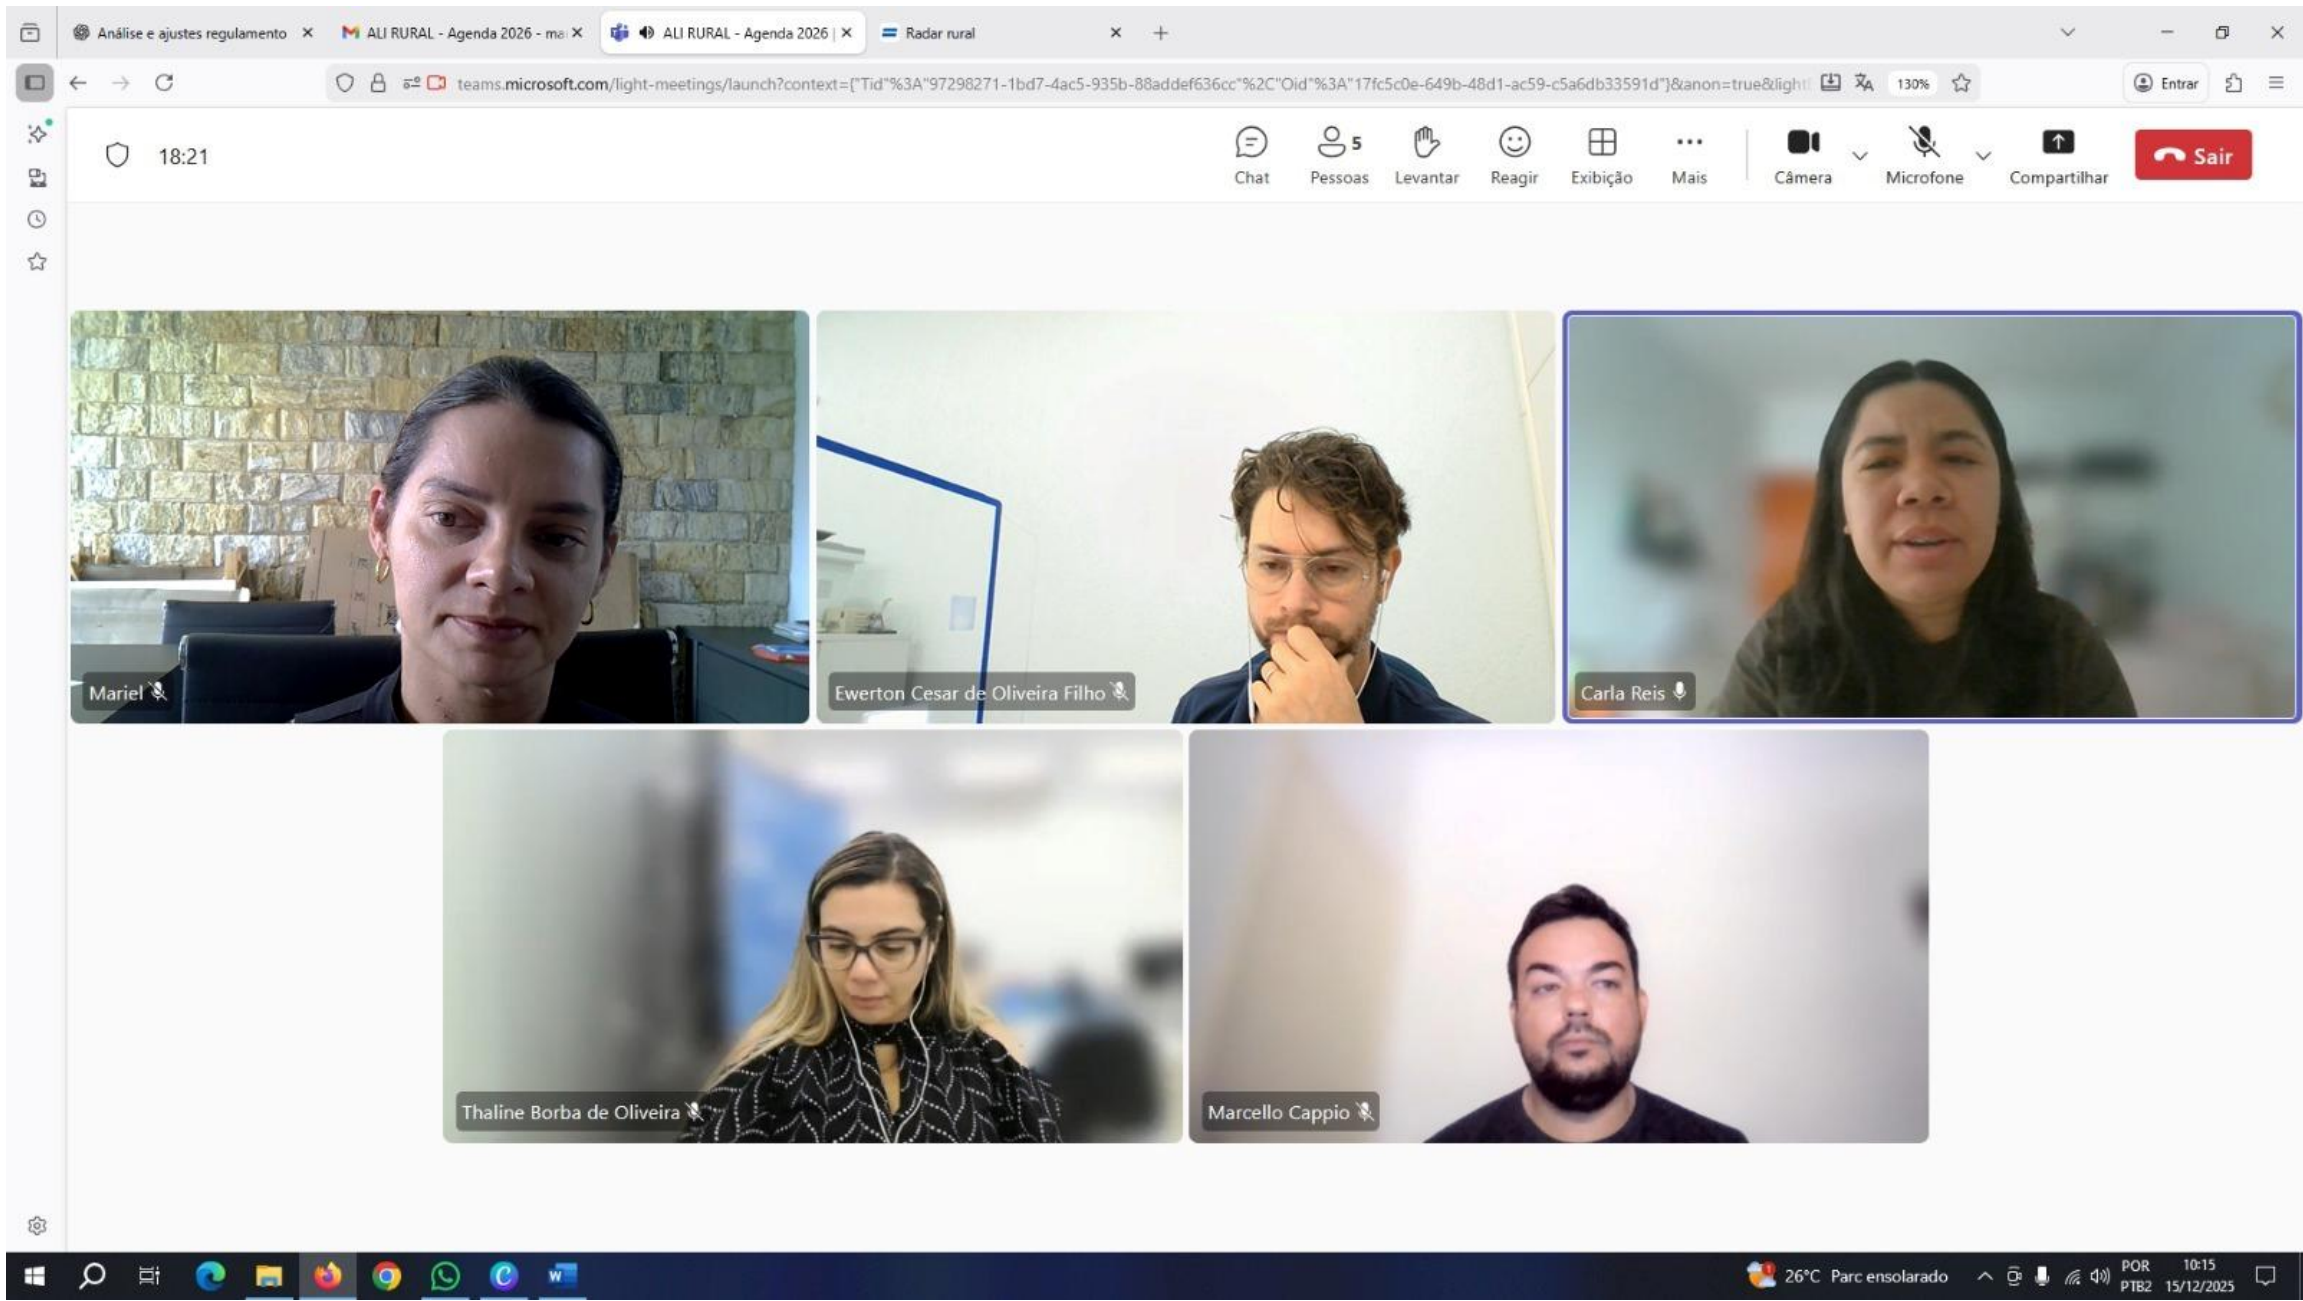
Análise e ajustes regulamento ×
ALI RURAL - Agenda 2026 - ma ×
ALI RURAL - Agenda 2026 | ×
Radar rural ×

teams.microsoft.com/light-meetings/launch?context={"Tid"%3A"97298271-1bd7-4ac5-935b-88addef636cc"%2C"Oid"%3A"17fc5c0e-649b-48d1-ac59-c5a6db33591d"}&anon=true&light
130%
Entrar

18:21

Chat
5
Pessoas
Levantar
Reagir
Exibição
Mais
Câmera
Microfone
Compartilhar
Sair

Mariel
Ewerton Cesar de Oliveira Filho
Carla Reis
Thaline Borba de Oliveira
Marcello Cappio

26°C Parc ensolarado
POR PTB2
10:15 15/12/2025